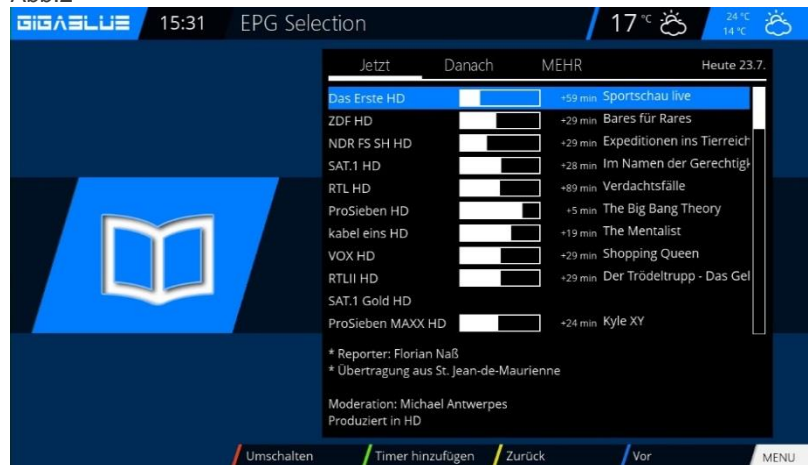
Abb.2

GIGABLUE 15:31 EPG Selection 17 °C 24 °C 14 °C

Jetzt Danach MEHR Heute 23.7.

| | | |
|---|---|---|
| Das Erste HD | +59 min | Sportschau live |
| ZDF HD | +29 min | Bares für Rares |
| NDR FS SH HD | +29 min | Expeditionen ins Tierreich |
| SAT.1 HD | +28 min | Im Namen der Gerechtigk |
| RTL HD | +89 min | Verdachtsfälle |
| ProSieben HD | +5 min | The Big Bang Theory |
| kabel eins HD | +19 min | The Mentalist |
| VOX HD | +29 min | Shopping Queen |
| RTLII HD | +29 min | Der Trödeltrupp - Das Gel |
| SAT.1 Gold HD | | |
| ProSieben MAXX HD | +24 min | Kyle XY |

* Reporter: Florian Naß
* Übertragung aus St. Jean-de-Maurienne

Moderation: Michael Antwerpes
Produziert in HD

Umschalten Timer hinzufügen Zurück Vor MENU